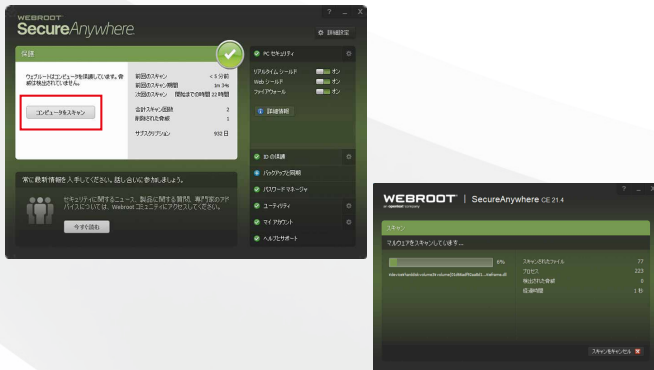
WEBROOT
SecureAnywhere

? _

詳細設定

保護

ウェブルートはコンピュータを保護しています。脅威は検出されていません。

コンピュータをスキャン

前回のスキャン < 5 分前
前回のスキャン期間 3m 34s
次回のスキャン 開始までの時間 22 時間

合計スキャン回数 2
削除された脅威 1

サブスクリプション 932 日

PC セキュリティ

リアルタイム シールド オン
Web シールド オン
ファイアウォール オン

詳細情報

ID の保護

バックアップと同期

パスワード マネージャ

ユーティリティ

マイ アカウント

ヘルプとサポート

常に最新情報を入手してください。話し合いに参加しましょう。

セキュリティに関するニュース、製品に関する質問、専門家のアドバイスについては、Webroot コミュニティにアクセスしてください。

今すぐ読む

WEBROOT | SecureAnywhere CE 21.4
an opentext company

? _

スキャン

マルウェアをスキャンしています...

6%

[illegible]

スキャンされたファイル 77
プロセス 223
検出された脅威 0
経過時間 1 秒

スキャンをキャンセル